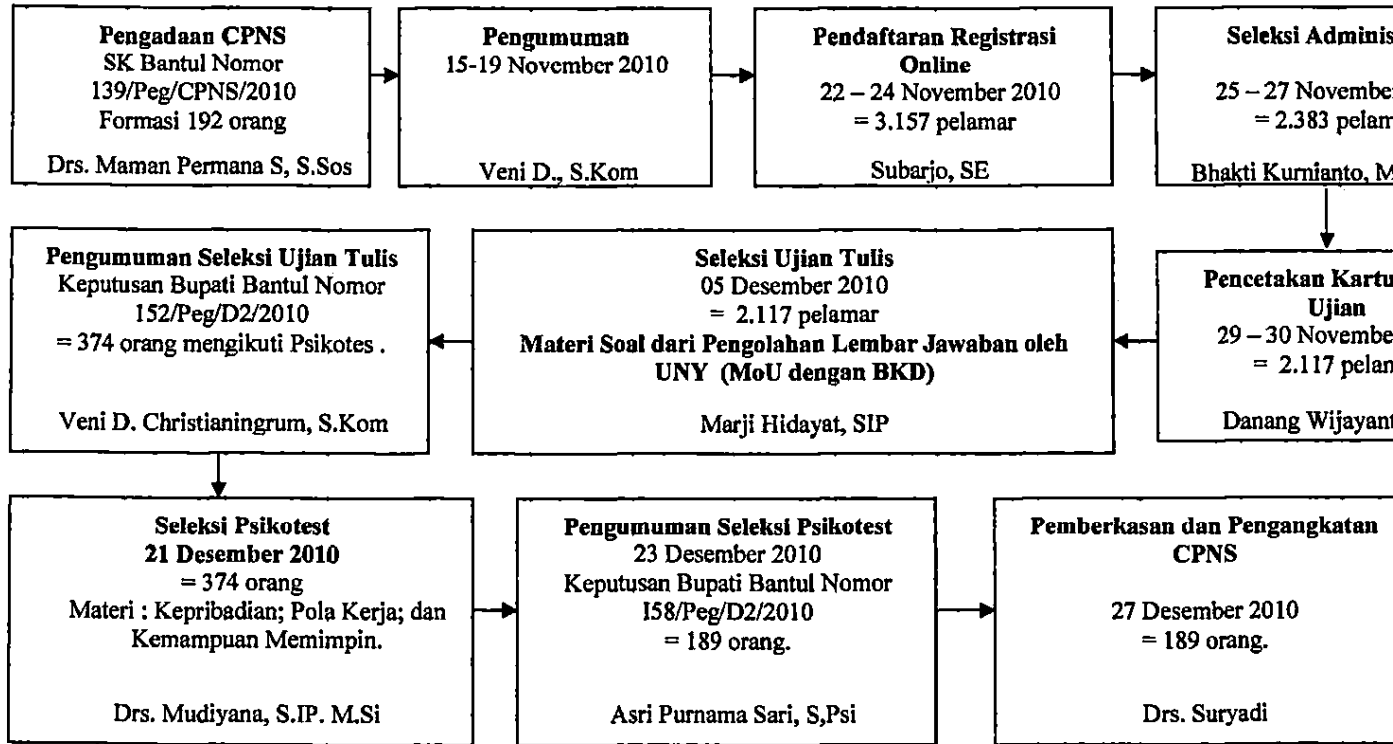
**Pengadaan CPNS**
SK Bantul Nomor 139/Peg/CPNS/2010
Formasi 192 orang

Drs. Maman Permana S, S.Sos

**Pengumuman**
15-19 November 2010

Veni D., S.Kom

**Pendaftaran Registrasi Online**
22 – 24 November 2010
= 3.157 pelamar

Subarjo, SE

**Seleksi Adminis**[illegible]

25 – 27 Novembe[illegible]
= 2.383 pelam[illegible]

Bhakti Kurnianto, M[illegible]

**Pencetakan Kartu**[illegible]
**Ujian**
29 – 30 Novembe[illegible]
= 2.117 pelan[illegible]

Danang Wijayant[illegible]

**Seleksi Ujian Tulis**
05 Desember 2010
= 2.117 pelamar
**Materi Soal dari Pengolahan Lembar Jawaban oleh UNY (MoU dengan BKD)**

Marji Hidayat, SIP

**Pengumuman Seleksi Ujian Tulis**
Keputusan Bupati Bantul Nomor 152/Peg/D2/2010
= 374 orang mengikuti Psikotes .

Veni D. Christianingrum, S.Kom

**Seleksi Psikotest**
**21 Desember 2010**
= 374 orang
Materi : Kepribadian; Pola Kerja; dan Kemampuan Memimpin.

Drs. Mudiyana, S.IP. M.Si

**Pengumuman Seleksi Psikotest**
23 Desember 2010
Keputusan Bupati Bantul Nomor I58/Peg/D2/2010
= 189 orang.

Asri Purnama Sari, S,Psi

**Pemberkasan dan Pengangkatan CPNS**

27 Desember 2010
= 189 orang.

Drs. Suryadi